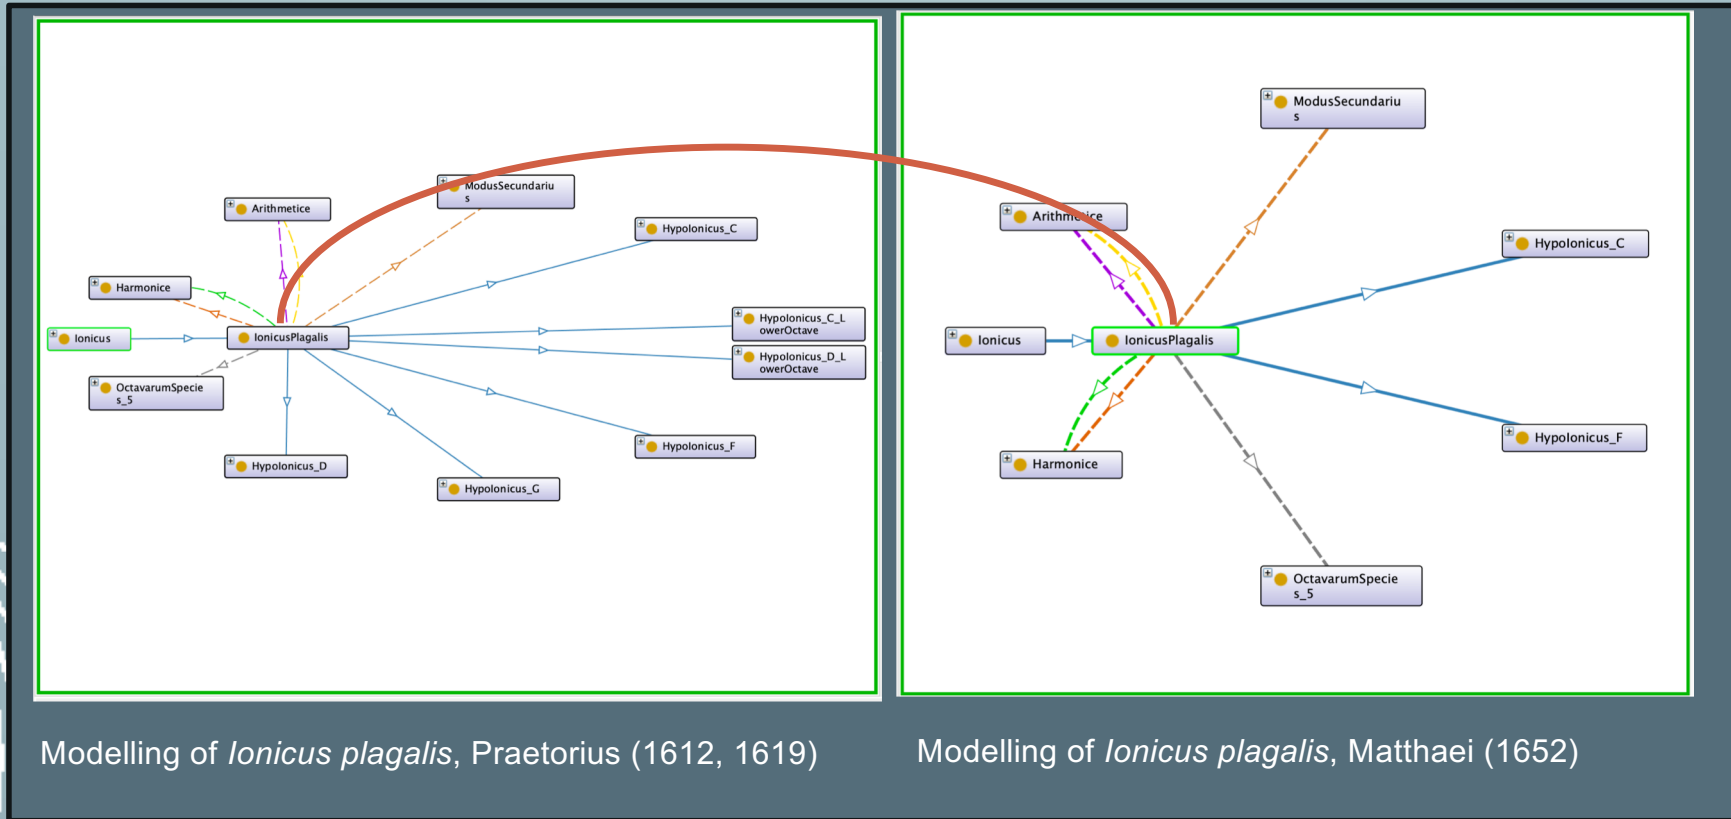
ModusSecundarius

Arithmetice

Hypolonicus_C

Harmonice

Ionicus

IonicusPlagalis

Hypolonicus_C_LowerOctave

Hypolonicus_D_LowerOctave

OctavarumSpecies_5

Hypolonicus_F

Hypolonicus_D

Hypolonicus_G

ModusSecundarius

Arithm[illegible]ce

Hypolonicus_C

Ionicus

IonicusPlagalis

Hypolonicus_F

Harmonice

OctavarumSpecies_5

Modelling of *Ionicus plagalis*, Praetorius (1612, 1619)

Modelling of *Ionicus plagalis*, Matthaei (1652)